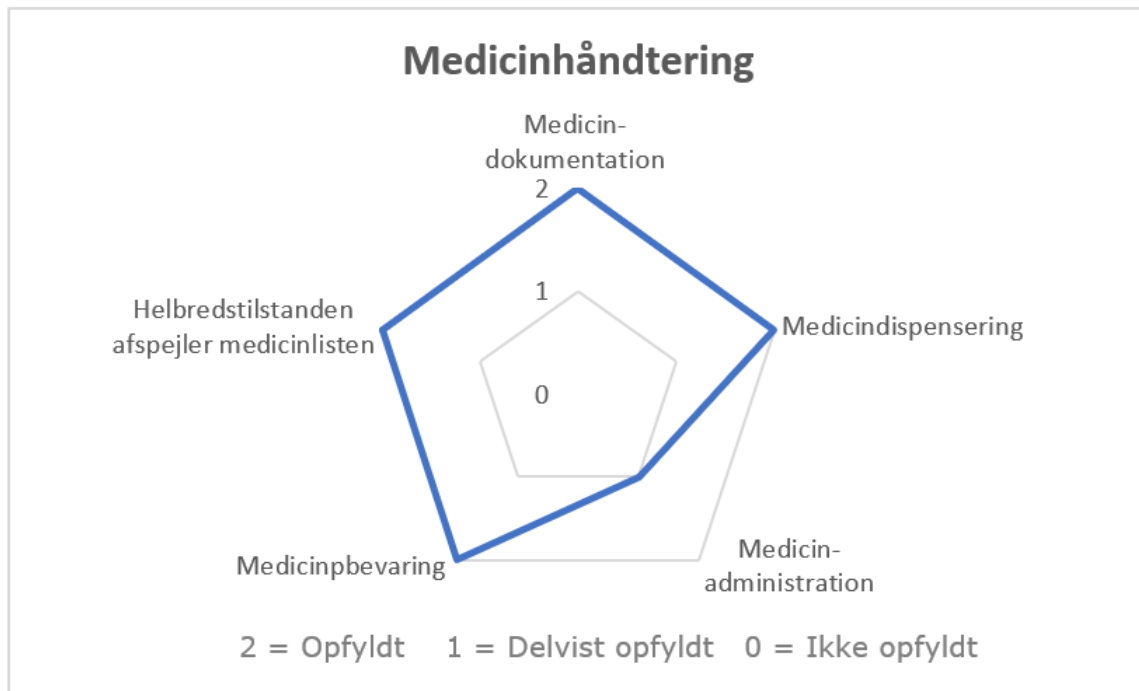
Medicinhåndtering

Medicin-
dokumentation

2

1

0

Medicindispensering

Medicin-
administration

Medicinpbevaring

Helbredstilstanden
afspejler medicinlisten

2 = Opfyldt 1 = Delvist opfyldt 0 = Ikke opfyldt